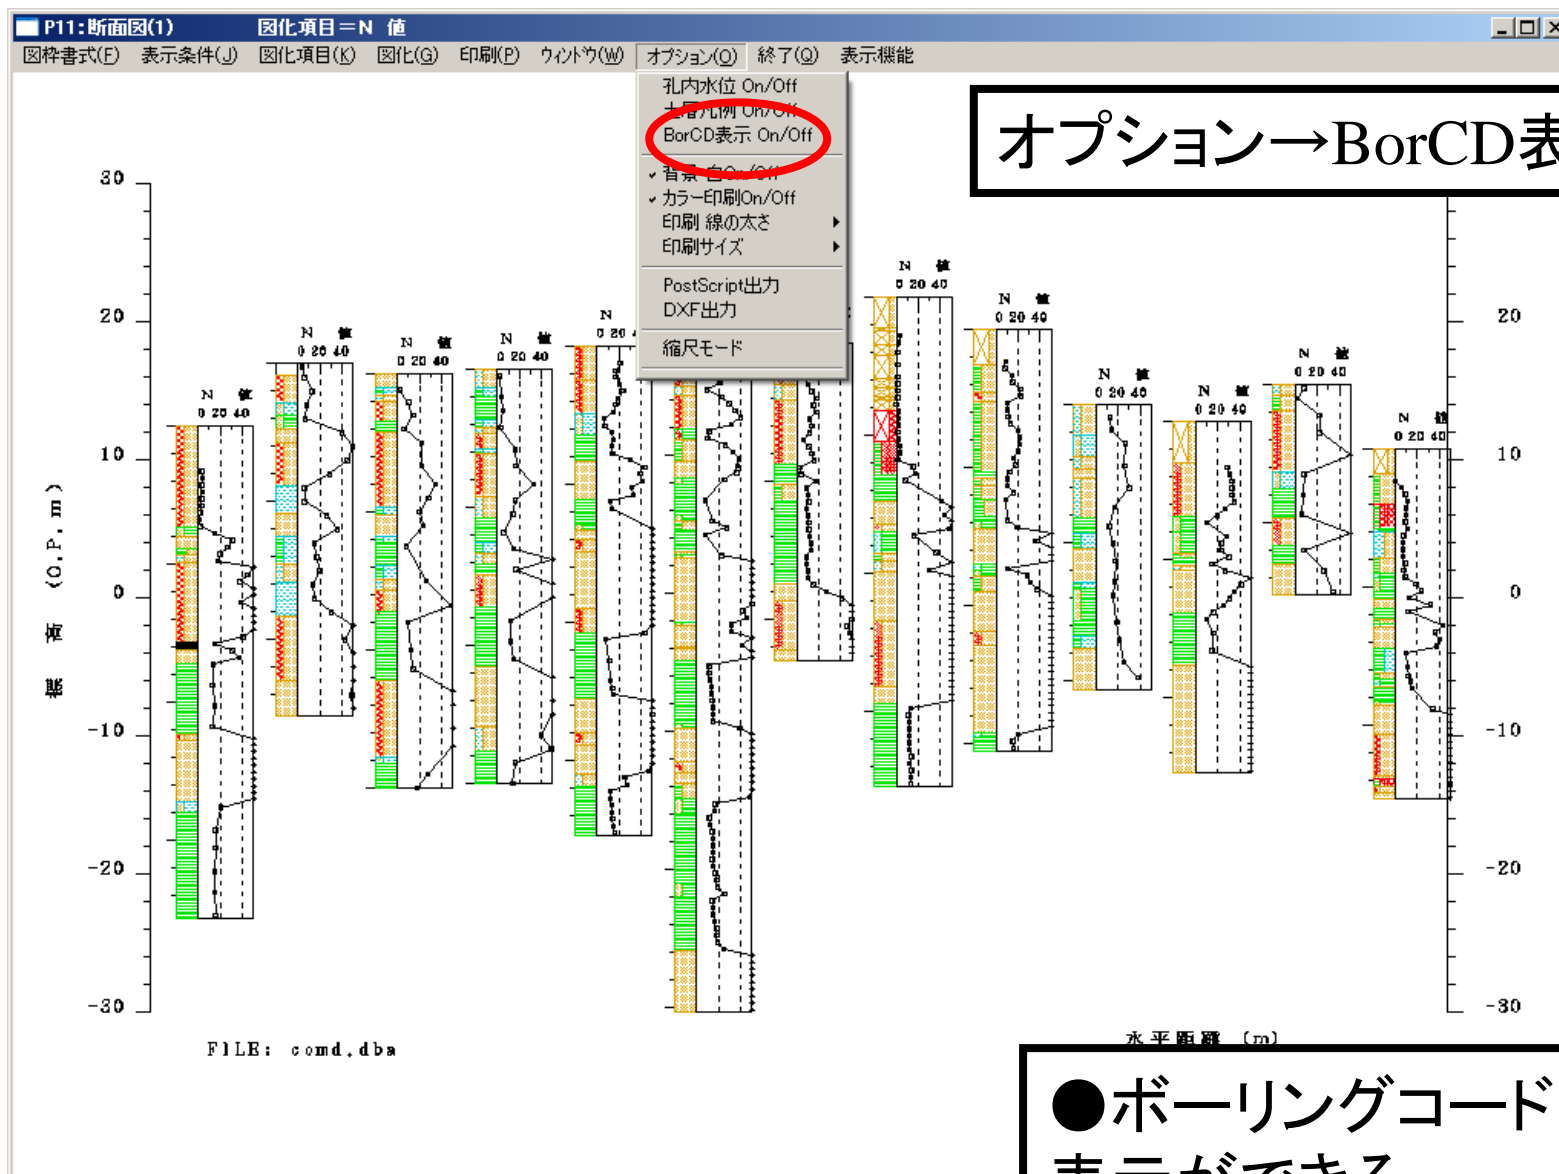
P11:断面図(1)　図化項目＝N 値

図枠書式(F)　表示条件(J)　図化項目(K)　図化(G)　印刷(P)　ウィンドウ(W)　オプション(O)　終了(Q)　表示機能

孔内水位 On/Off
土層凡例 On/Off
BorCD表示 On/Off
背景 白On/Off
カラー印刷On/Off
印刷 線の太さ
印刷サイズ
PostScript出力
DXF出力
縮尺モード

オプション→BorCD表

30
20
10
0
-10
-20
-30

標高 (O.P. m)

N 値
0 20 40

FILE: comd.dba

水平距離 (m)

●ボーリングコード
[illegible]